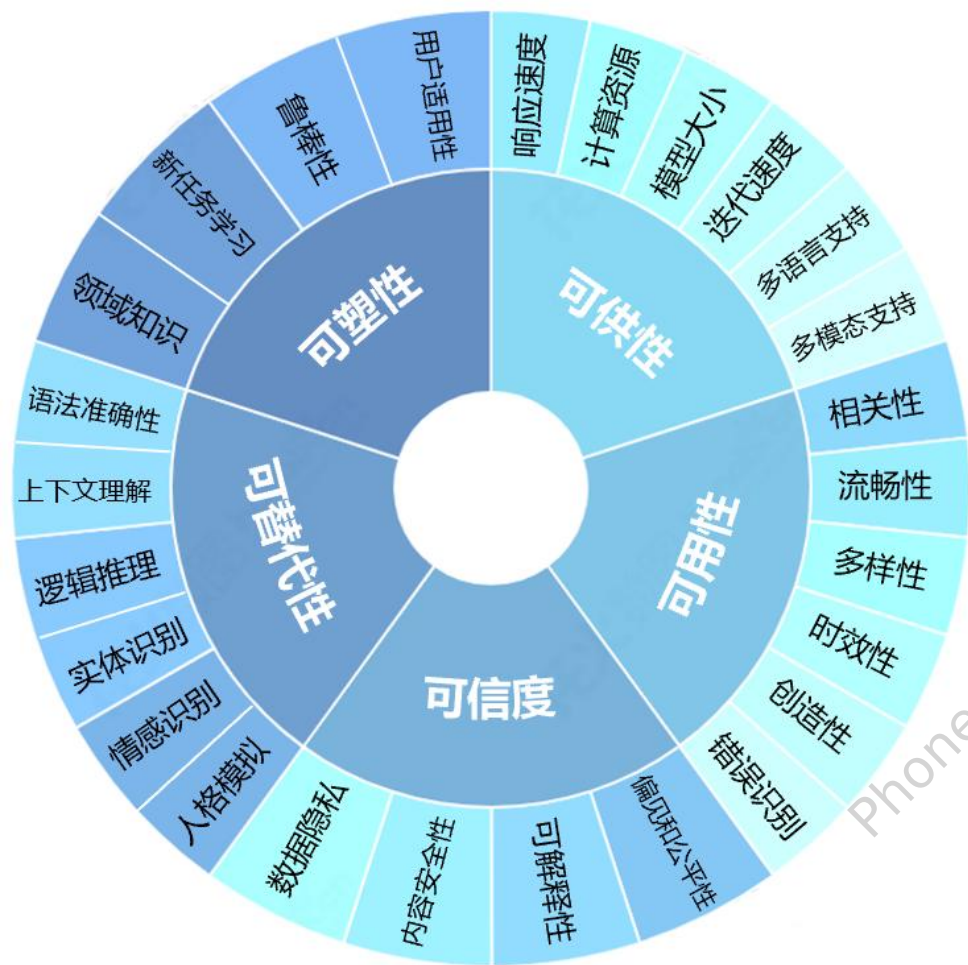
可塑性
用户适用性
鲁棒性
新任务学习
领域知识

可供性
响应速度
计算资源
模型大小
迭代速度
多语言支持
多模态支持

可用性
相关性
流畅性
多样性
时效性
创造性
错误识别

可信度
偏见和公平性
可解释性
内容安全性
数据隐私

可替代性
人格模拟
情感识别
实体识别
逻辑推理
上下文理解
语法准确性

Phone